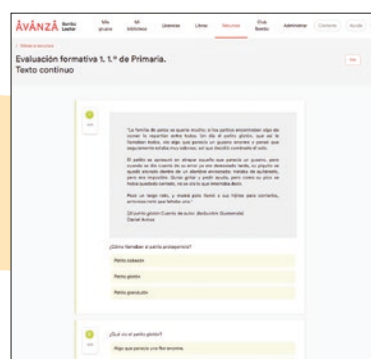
ÁVANZA

Evaluación formativa 1. 1.º de Primaria. Texto continuo

¿Cómo llamaban al patito protagonista?

Patito cabezón

Patito glotón

Patito granduloto

¿Qué era el patito glotón?

Algo que parecía una flor enorme.